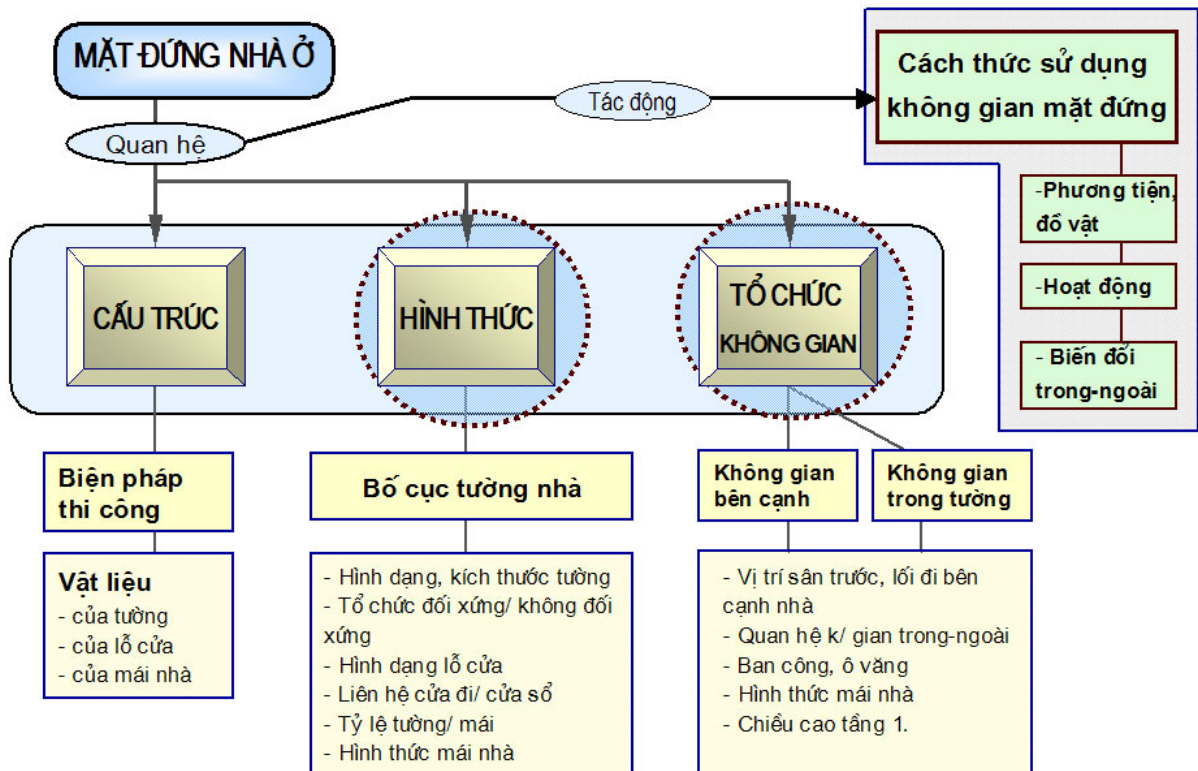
MẶT ĐỨNG NHÀ Ở

Quan hệ

Tác động

Cách thức sử dụng không gian mặt đứng

-Phương tiện, đồ vật

-Hoạt động

- Biến đổi trong-ngoài

CẤU TRÚC

HÌNH THỨC

TỔ CHỨC KHÔNG GIAN

Biện pháp thi công

Bố cục tường nhà

Không gian bên cạnh

Không gian trong tường

Vật liệu
- của tường
- của lỗ cửa
- của mái nhà

- Hình dạng, kích thước tường
- Tổ chức đối xứng/ không đối xứng
- Hình dạng lỗ cửa
- Liên hệ cửa đi/ cửa sổ
- Tỷ lệ tường/ mái
- Hình thức mái nhà

- Vị trí sân trước, lối đi bên cạnh nhà
- Quan hệ k/ gian trong-ngoài
- Ban công, ô văng
- Hình thức mái nhà
- Chiều cao tầng 1.